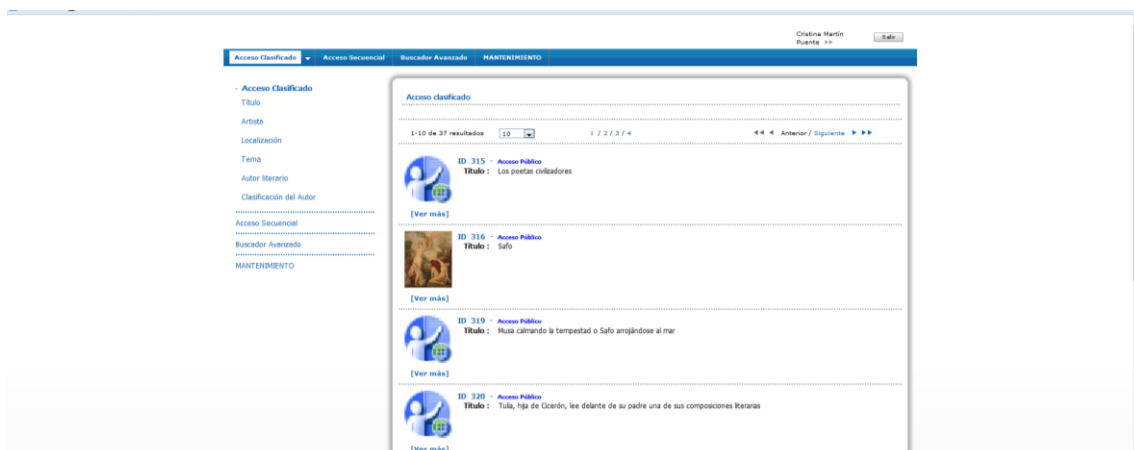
Cristina Martín Puente >>

Salir

Acceso Clasificado | Acceso Secuencial | Buscador Avanzado | MANTENIMIENTO

- Acceso Clasificado
Título
Artista
Localización
Tema
Autor literario
Clasificación del Autor

Acceso Secuencial

Buscador Avanzado

MANTENIMIENTO

Acceso clasificado

1-10 de 37 resultados 10

1 / 2 / 3 / 4

Anterior / Siguiente

ID 315 - Acceso Público
Título : Los poetas civilizadores
[Ver más]

ID 316 - Acceso Público
Título : Safo
[Ver más]

ID 319 - Acceso Público
Título : Musa calmando la tempestad o Safo arrojándose al mar
[Ver más]

ID 320 - Acceso Público
Título : Tulia, hija de Cicerón, lee delante de su padre una de sus composiciones literarias
[Ver más]